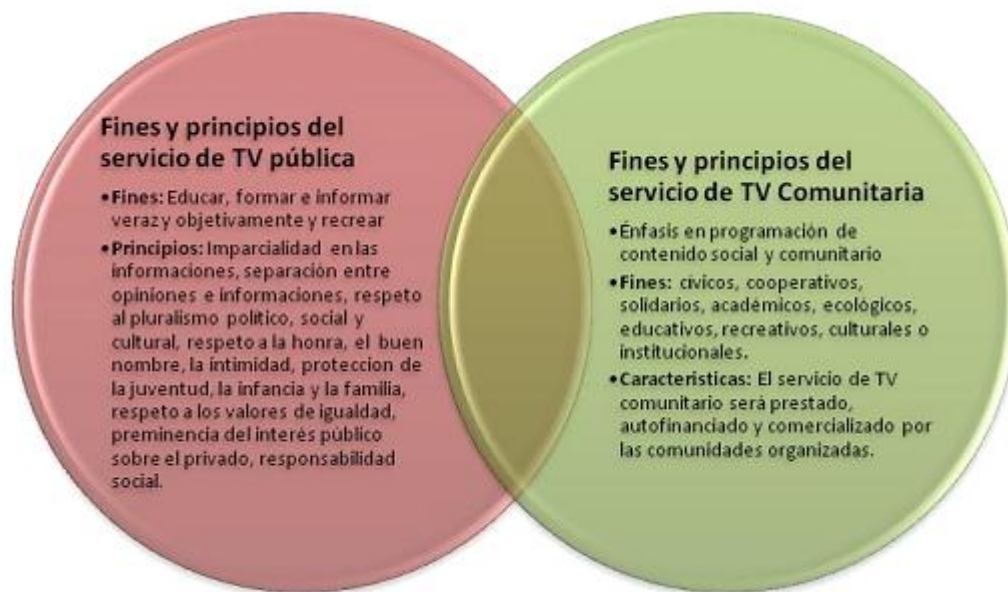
Fines y principios del servicio de TV pública

•Fines: Educar, formar e informar veraz y objetivamente y recrear

•Principios: Imparcialidad en las informaciones, separación entre opiniones e informaciones, respeto al pluralismo político, social y cultural, respeto a la honra, el buen nombre, la íntimidad, proteccion de la juventud, la infancia y la familia, respeto a los valores de igualdad, preminencia del interés público sobre el privado, responsabilidad social.

Fines y principios del servicio de TV Comunitaria

•Énfasis en programación de contenido social y comunitario

•Fines: cívicos, cooperativos, solidarios, académicos, ecológicos, educativos, recreativos, culturales o institucionales.

•Caracteristicas: El servicio de TV comunitario será prestado, autofinanciado y comercializado por las comunidades organizadas.